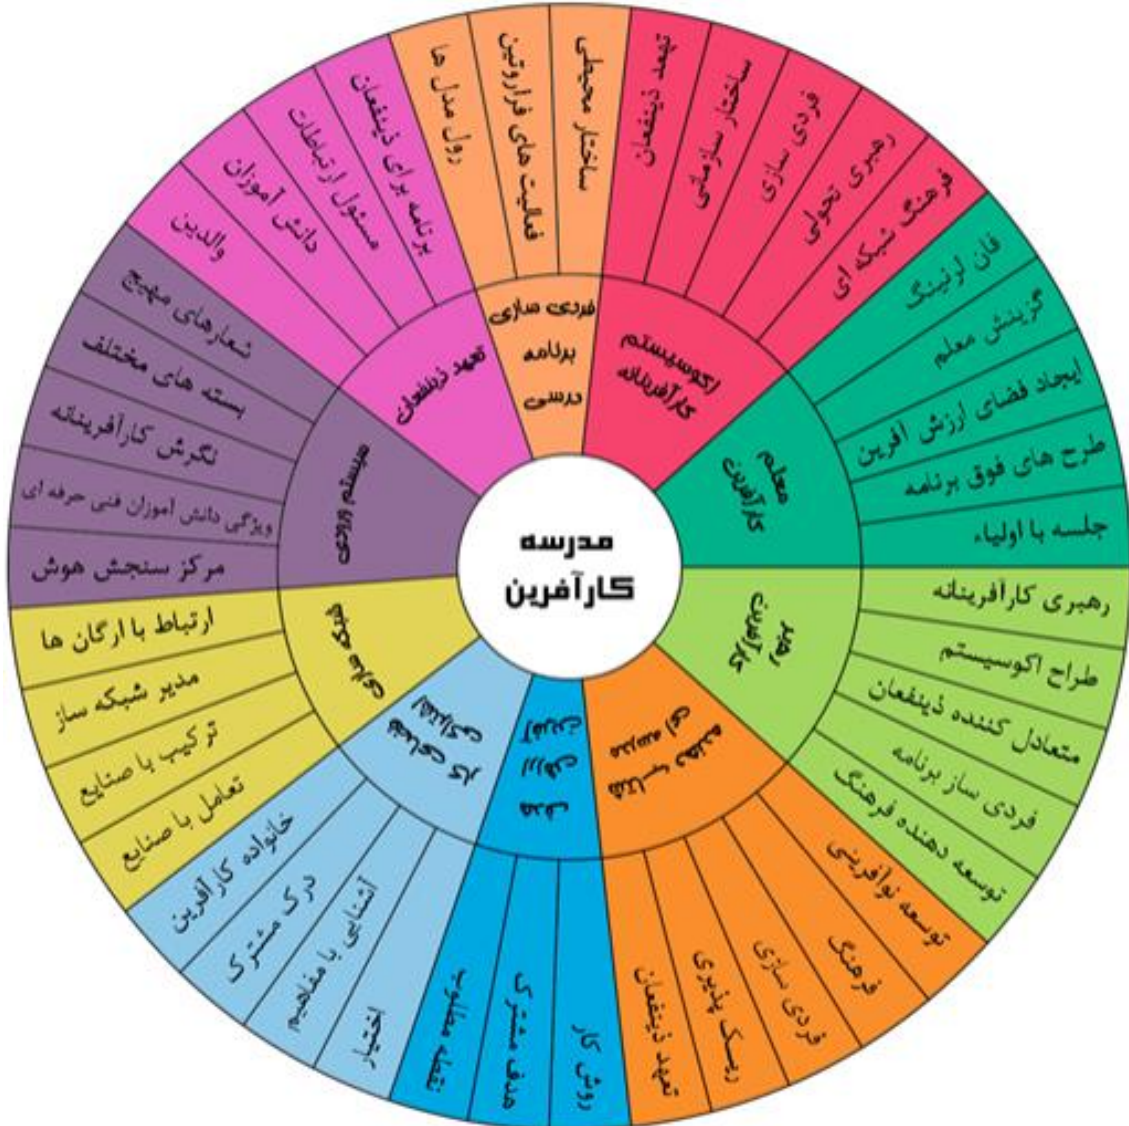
مدرسه
کارآفرین

اکوسیستم کارآفرینانه
تعهد ذینفعان
ساختار سازمانی
فردی سازی
رهبری تحولی
فرهنگ شبکه ای

معلم کارآفرین
فان لرنینگ
گزینش معلم
ایجاد فضای ارزش آفرین
طرح های فوق برنامه
جلسه با اولیاء

مدیر کارآفرین
رهبری کارآفرینانه
طراح اکوسیستم
متعادل کننده ذینفعان
فردی ساز برنامه
توسعه دهنده فرهنگ

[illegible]
توسعه نوآفرینی
فرهنگ
فردی سازی
ریسک پذیری
تعهد ذینفعان

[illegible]
روش کار
هدف مشترک
نقطه مطلوب

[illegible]
اختیار
آشنایی با مفاهیم
درک مشترک
خانواده کارآفرین

شبکه سازی
تعامل با صنایع
ترکیب با صنایع
مدیر شبکه ساز
ارتباط با ارگان ها

سیستم ورودی
مرکز سنجش هوش
ویژگی دانش اموزان فنی حرفه ای
نگرش کارآفرینانه
بسته های مختلف
شعارهای مهیج

تعهد ذینفعان
والدین
دانش آموزان
مسئول ارتباطات
برنامه برای ذینفعان

فردی سازی برنامه درسی
رول مدل ها
فعالیت های فراروتین
ساختار محیطی